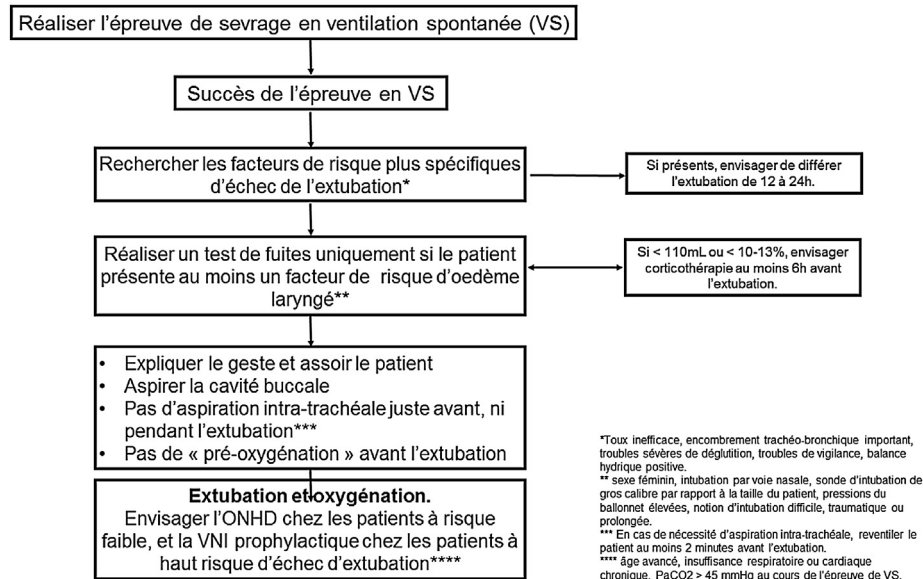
Réaliser l'épreuve de sevrage en ventilation spontanée (VS)

Succès de l'épreuve en VS

Rechercher les facteurs de risque plus spécifiques d'échec de l'extubation*

Si présents, envisager de différer l'extubation de 12 à 24h.

Réaliser un test de fuites uniquement si le patient présente au moins un facteur de risque d'oedème laryngé**

Si < 110mL ou < 10-13%, envisager corticothérapie au moins 6h avant l'extubation.

- Expliquer le geste et assoir le patient
- Aspirer la cavité buccale
- Pas d'aspiration intra-trachéale juste avant, ni pendant l'extubation***
- Pas de « pré-oxygénation » avant l'extubation

Extubation et oxygénation.
Envisager l'ONHD chez les patients à risque faible, et la VNI prophylactique chez les patients à haut risque d'échec d'extubation****

*Toux inefficace, encombrement trachéo-bronchique important, troubles sévères de déglutition, troubles de vigilance, balance hydrique positive.
** sexe féminin, intubation par voie nasale, sonde d'intubation de gros calibre par rapport à la taille du patient, pressions du ballonnet élevées, notion d'intubation difficile, traumatique ou prolongée.
*** En cas de nécessité d'aspiration intra-trachéale, reventiler le patient au moins 2 minutes avant l'extubation.
**** âge avancé, insuffisance respiratoire ou cardiaque chronique, PaCO2 > 45 mmHg au cours de l'épreuve de VS.